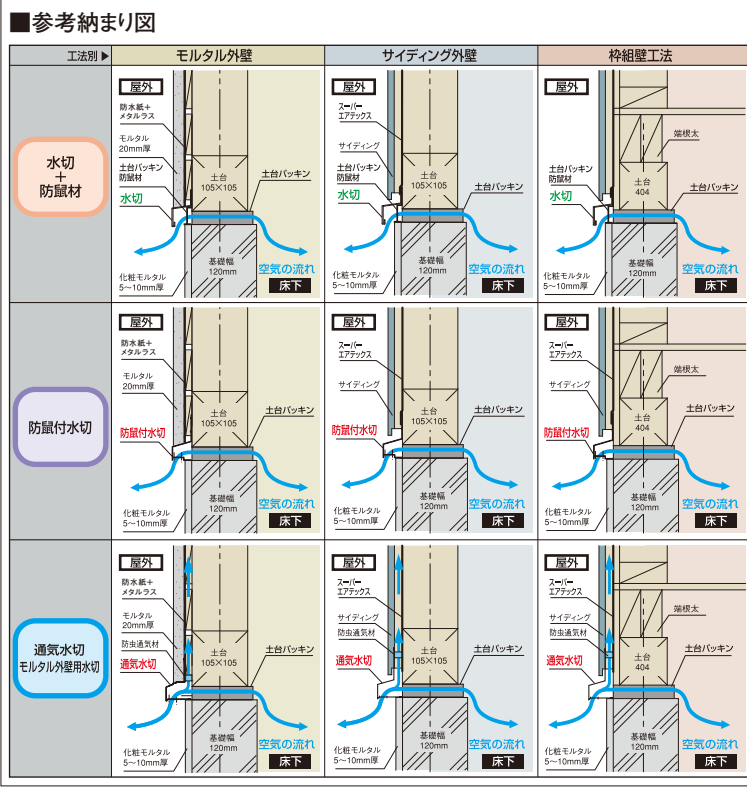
■参考納まり図

| 工法別 ▶ | モルタル外壁 | サイディング外壁 | 枠組壁工法 |
|---|---|---|---|
| 水切 + 防鼠材 | 屋外 防水紙＋メタルラス モルタル 20mm厚 土台パッキン 防鼠材 水切 土台 105×105 土台パッキン 基礎幅 120mm 化粧モルタル 5～10mm厚 空気の流れ 床下 | 屋外 スーパーエアテックス サイディング 土台パッキン 防鼠材 水切 土台 105×105 土台パッキン 基礎幅 120mm 化粧モルタル 5～10mm厚 空気の流れ 床下 | 屋外 端根太 土台パッキン 防鼠材 水切 土台 404 土台パッキン 基礎幅 120mm 化粧モルタル 5～10mm厚 空気の流れ 床下 |
| 防鼠付水切 | 屋外 防水紙＋メタルラス モルタル 20mm厚 防鼠付水切 土台 105×105 土台パッキン 基礎幅 120mm 化粧モルタル 5～10mm厚 空気の流れ 床下 | 屋外 スーパーエアテックス サイディング 防鼠付水切 土台 105×105 土台パッキン 基礎幅 120mm 化粧モルタル 5～10mm厚 空気の流れ 床下 | 屋外 スーパーエアテックス 端根太 サイディング 防鼠付水切 土台 404 土台パッキン 基礎幅 120mm 化粧モルタル 5～10mm厚 空気の流れ 床下 |
| 通気水切 モルタル外壁用水切 | 屋外 防水紙＋メタルラス モルタル 20mm厚 防虫通気材 通気水切 土台 105×105 土台パッキン 基礎幅 120mm 化粧モルタル 5～10mm厚 空気の流れ 床下 | 屋外 スーパーエアテックス サイディング 防虫通気材 通気水切 土台 105×105 土台パッキン 基礎幅 120mm 化粧モルタル 5～10mm厚 空気の流れ 床下 | 屋外 スーパーエアテックス 端根太 サイディング 防虫通気材 通気水切 土台 404 土台パッキン 基礎幅 120mm 化粧モルタル 5～10mm厚 空気の流れ 床下 |